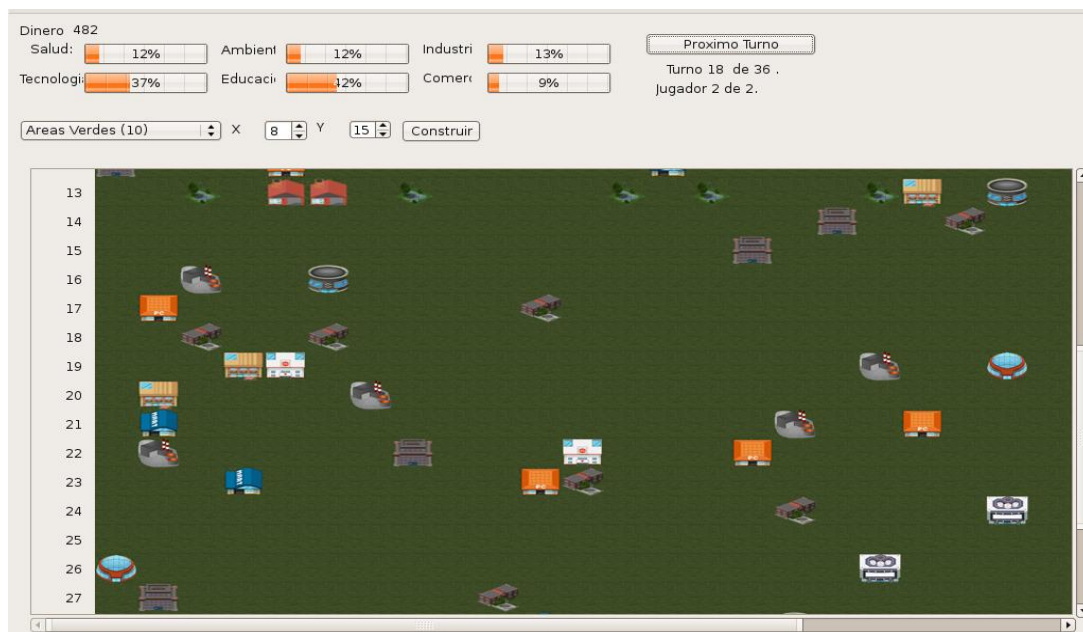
Dinero 482

Salud: 12%
Ambient 12%
Industri 13%
Tecnologi 37%
Educaci 42%
Comerc 9%

Proximo Turno
Turno 18 de 36 .
Jugador 2 de 2.

Areas Verdes (10) X 8 Y 15 Construir

13
14
15
16
17
18
19
20
21
22
23
24
25
26
27